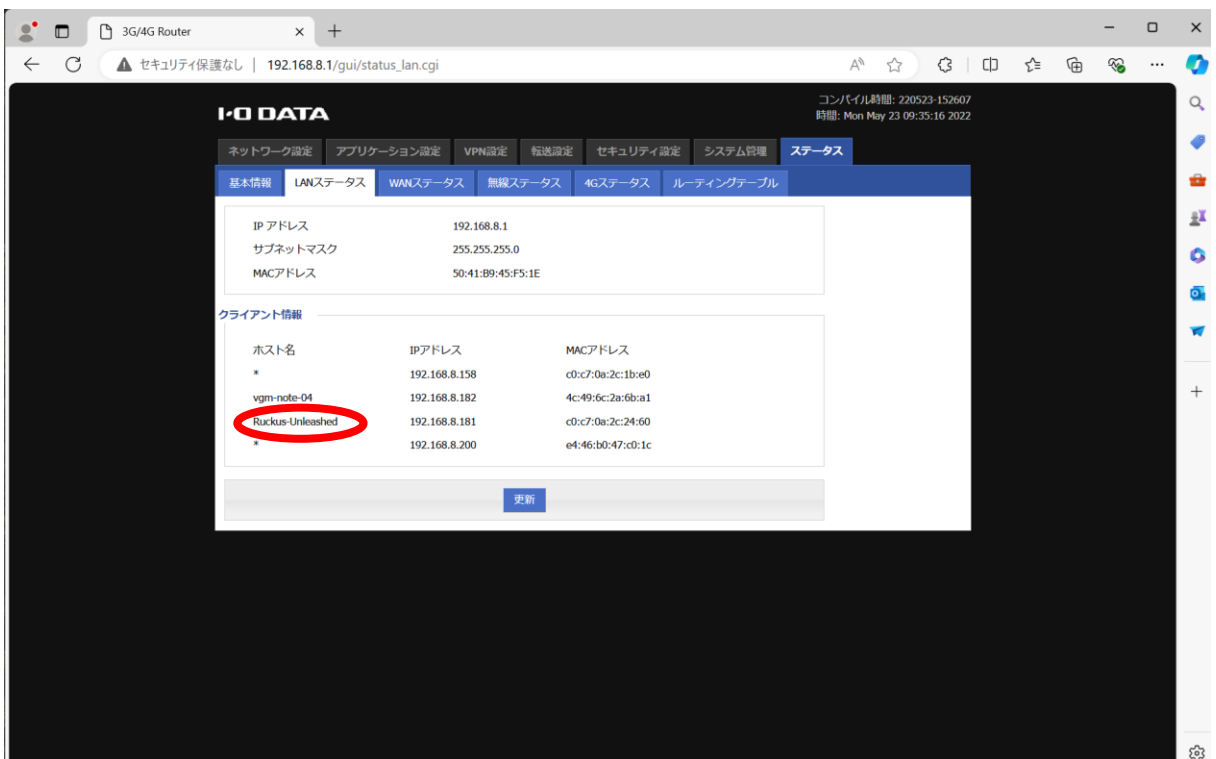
3G/4G Router

セキュリティ保護なし | 192.168.8.1/gui/status_lan.cgi

I·O DATA

コンパイル時間: 220523-152607
時間: Mon May 23 09:35:16 2022

ネットワーク設定 アプリケーション設定 VPN設定 転送設定 セキュリティ設定 システム管理 ステータス

基本情報 LANステータス WANステータス 無線ステータス 4Gステータス ルーティングテーブル

| | |
|---|---|
| IP アドレス | 192.168.8.1 |
| サブネットマスク | 255.255.255.0 |
| MACアドレス | 50:41:B9:45:F5:1E |

クライアント情報

| ホスト名 | IPアドレス | MACアドレス |
|---|---|---|
| * | 192.168.8.158 | c0:c7:0a:2c:1b:e0 |
| vgm-note-04 | 192.168.8.182 | 4c:49:6c:2a:6b:a1 |
| Ruckus-Unleashed | 192.168.8.181 | c0:c7:0a:2c:24:60 |
| * | 192.168.8.200 | e4:46:b0:47:c0:1c |

更新